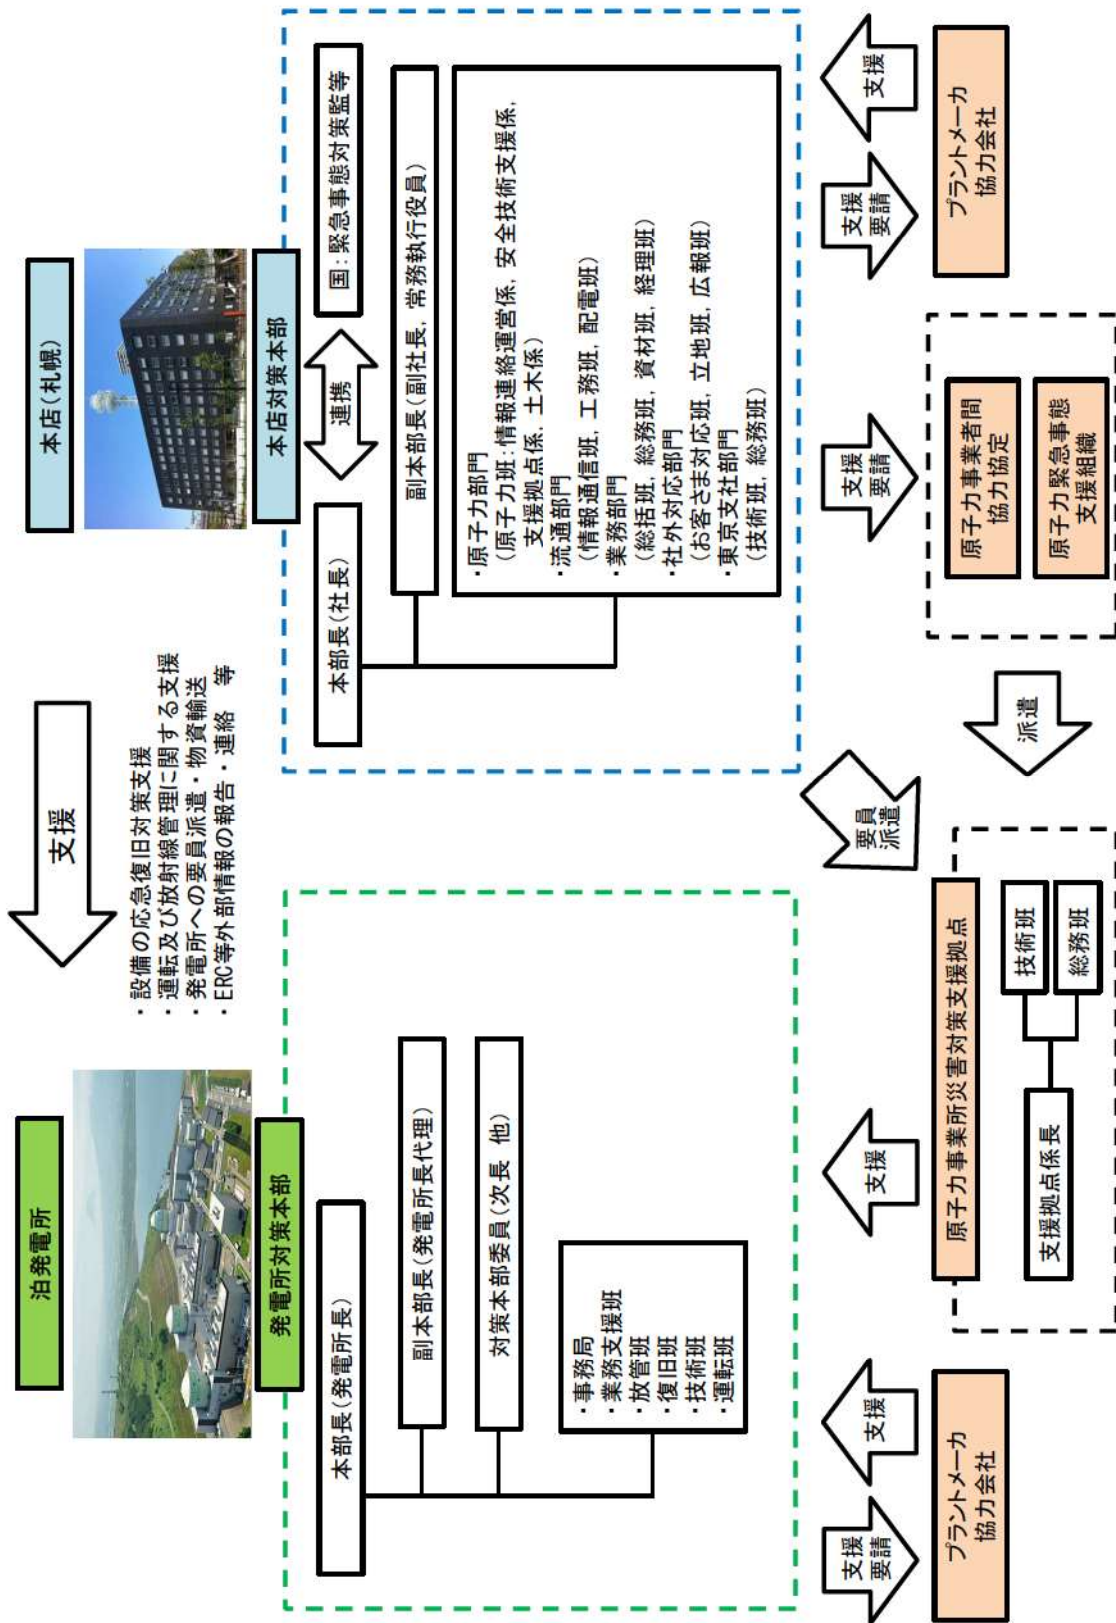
本店(札幌)

本店対策本部

国:緊急事態対策監等

連携

本部長(社長)

副本部長(副社長、常務執行役員)

・原子力部門
(原子力班:情報連絡運営係、安全技術支援係、支援拠点係、土木係)
・流通部門
(情報通信班、工務班、配電班)
・業務部門
(総括班、総務班、資材班、経理班)
・社外対応部門
(お客さま対応班、立地班、広報班)
・東京支社部門
(技術班、総務班)

支援

支援要請

プラントメーカ
協力会社

支援要請

原子力事業者間
協力協定

原子力緊急事態
支援組織

派遣

要員派遣

支援

・設備の応急復旧対策支援
・運転及び放射線管理に関する支援
・発電所への要員派遣・物資輸送
・ERC等外部情報の報告・連絡 等

泊発電所

発電所対策本部

本部長(発電所長)

副本部長(発電所長代理)

対策本部委員(次長 他)

・事務局
・業務支援班
・放管班
・復旧班
・技術班
・運転班

原子力事業所災害対策支援拠点

支援拠点係長

技術班

総務班

支援

支援

支援要請

プラントメーカ
協力会社